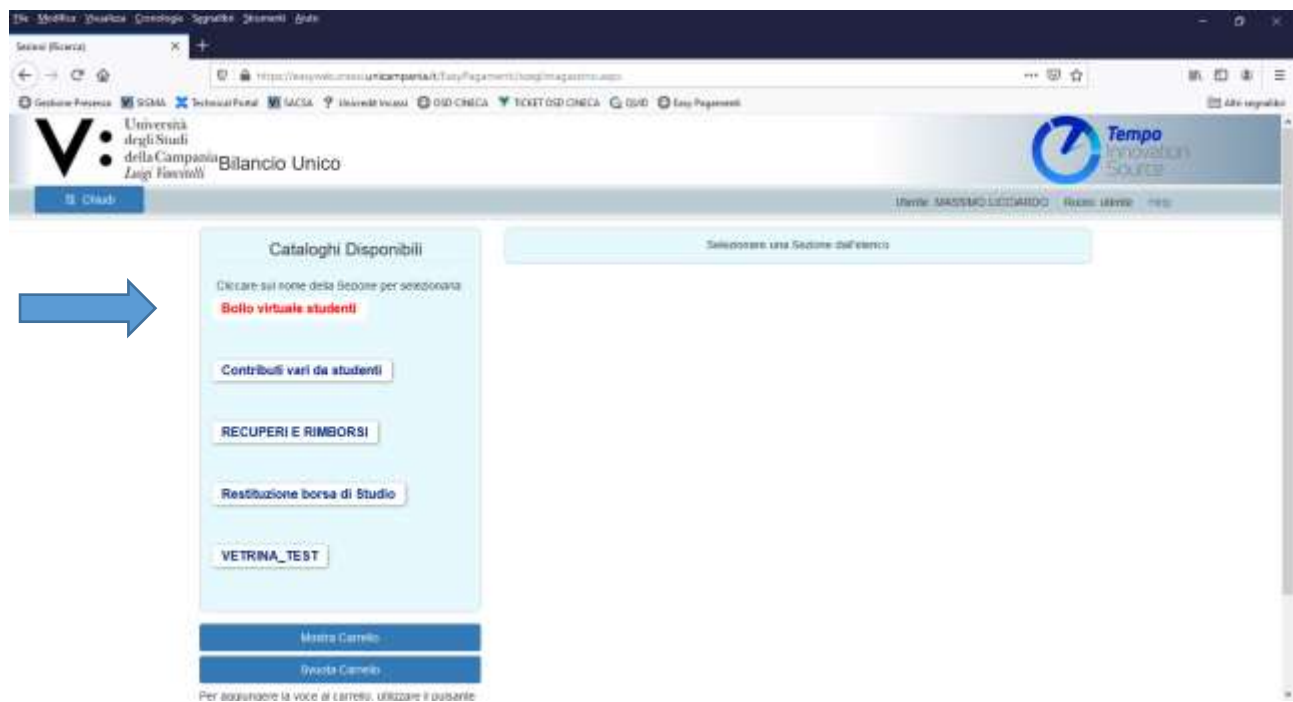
File Modifica Visualizza Cronologia Segnalibri Strumenti Aiuto

Sezioni (Ricerca)

https://easyweb.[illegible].unicampania.it/EasyPagamenti/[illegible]

Gestione Presenze SIGMA TechnicalPortal SACSA Unicredit Incassi OSD CINECA TICKET OSD CINECA QUID Easy Pagamenti

Altri segnalibri

Università degli Studi della Campania Luigi Vanvitelli Bilancio Unico

Tempo Innovation Source

Chiudi

Utente: MASSIMO LICCIARDO Ruolo: utente Help

Cataloghi Disponibili

Cliccare sul nome della Sezione per selezionarla

Bollo virtuale studenti

Contributi vari da studenti

RECUPERI E RIMBORSI

Restituzione borsa di Studio

VETRINA_TEST

Selezionare una Sezione dall'elenco

Mostra Carrello

Svuota Carrello

Per aggiungere la voce al carrello, utilizzare il pulsante